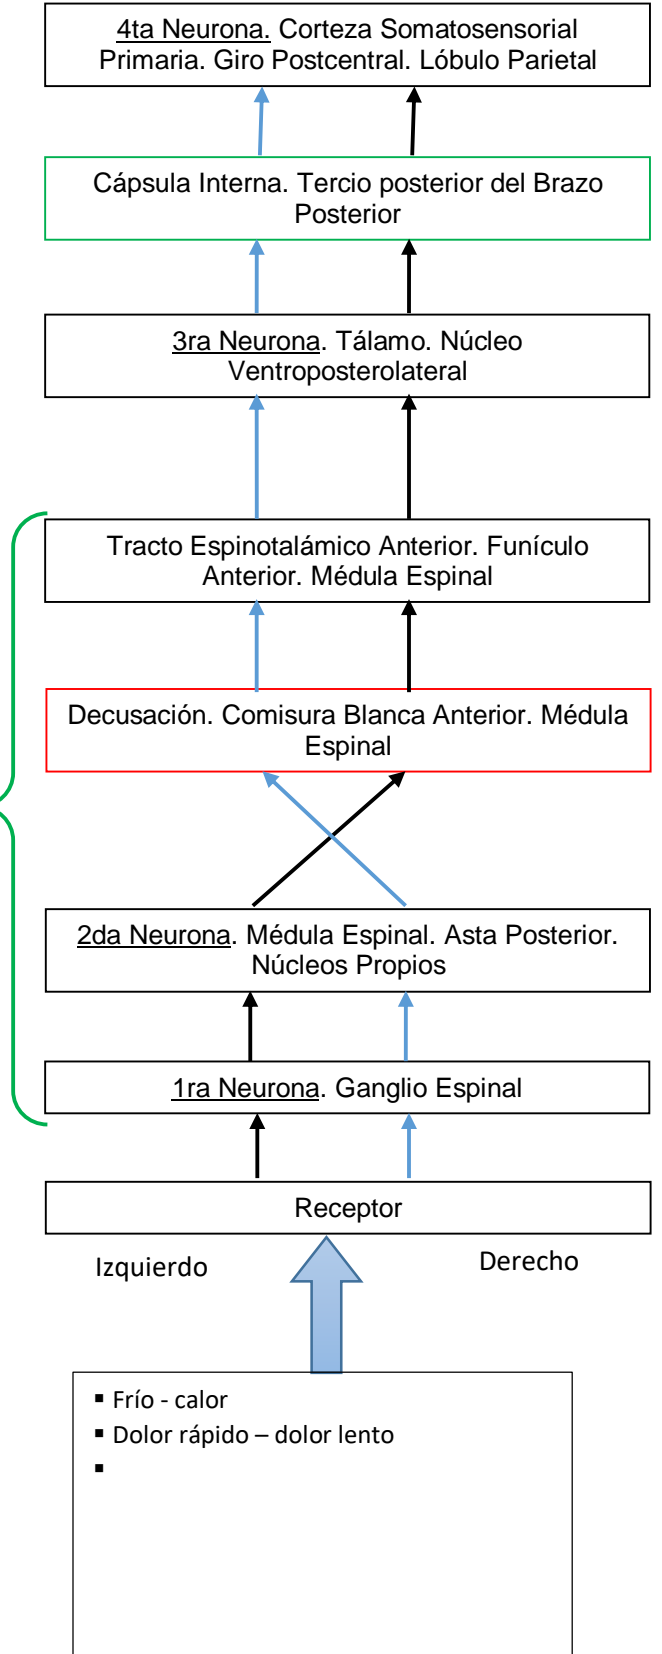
4ta Neurona. Corteza Somatosensorial Primaria. Giro Postcentral. Lóbulo Parietal

Cápsula Interna. Tercio posterior del Brazo Posterior

3ra Neurona. Tálamo. Núcleo Ventroposterolateral

Tracto Espinotalámico Anterior. Funículo Anterior. Médula Espinal

Decusación. Comisura Blanca Anterior. Médula Espinal

2da Neurona. Médula Espinal. Asta Posterior. Núcleos Propios

1ra Neurona. Ganglio Espinal

Receptor

Izquierdo

Derecho

▪ Frío - calor
▪ Dolor rápido – dolor lento
▪